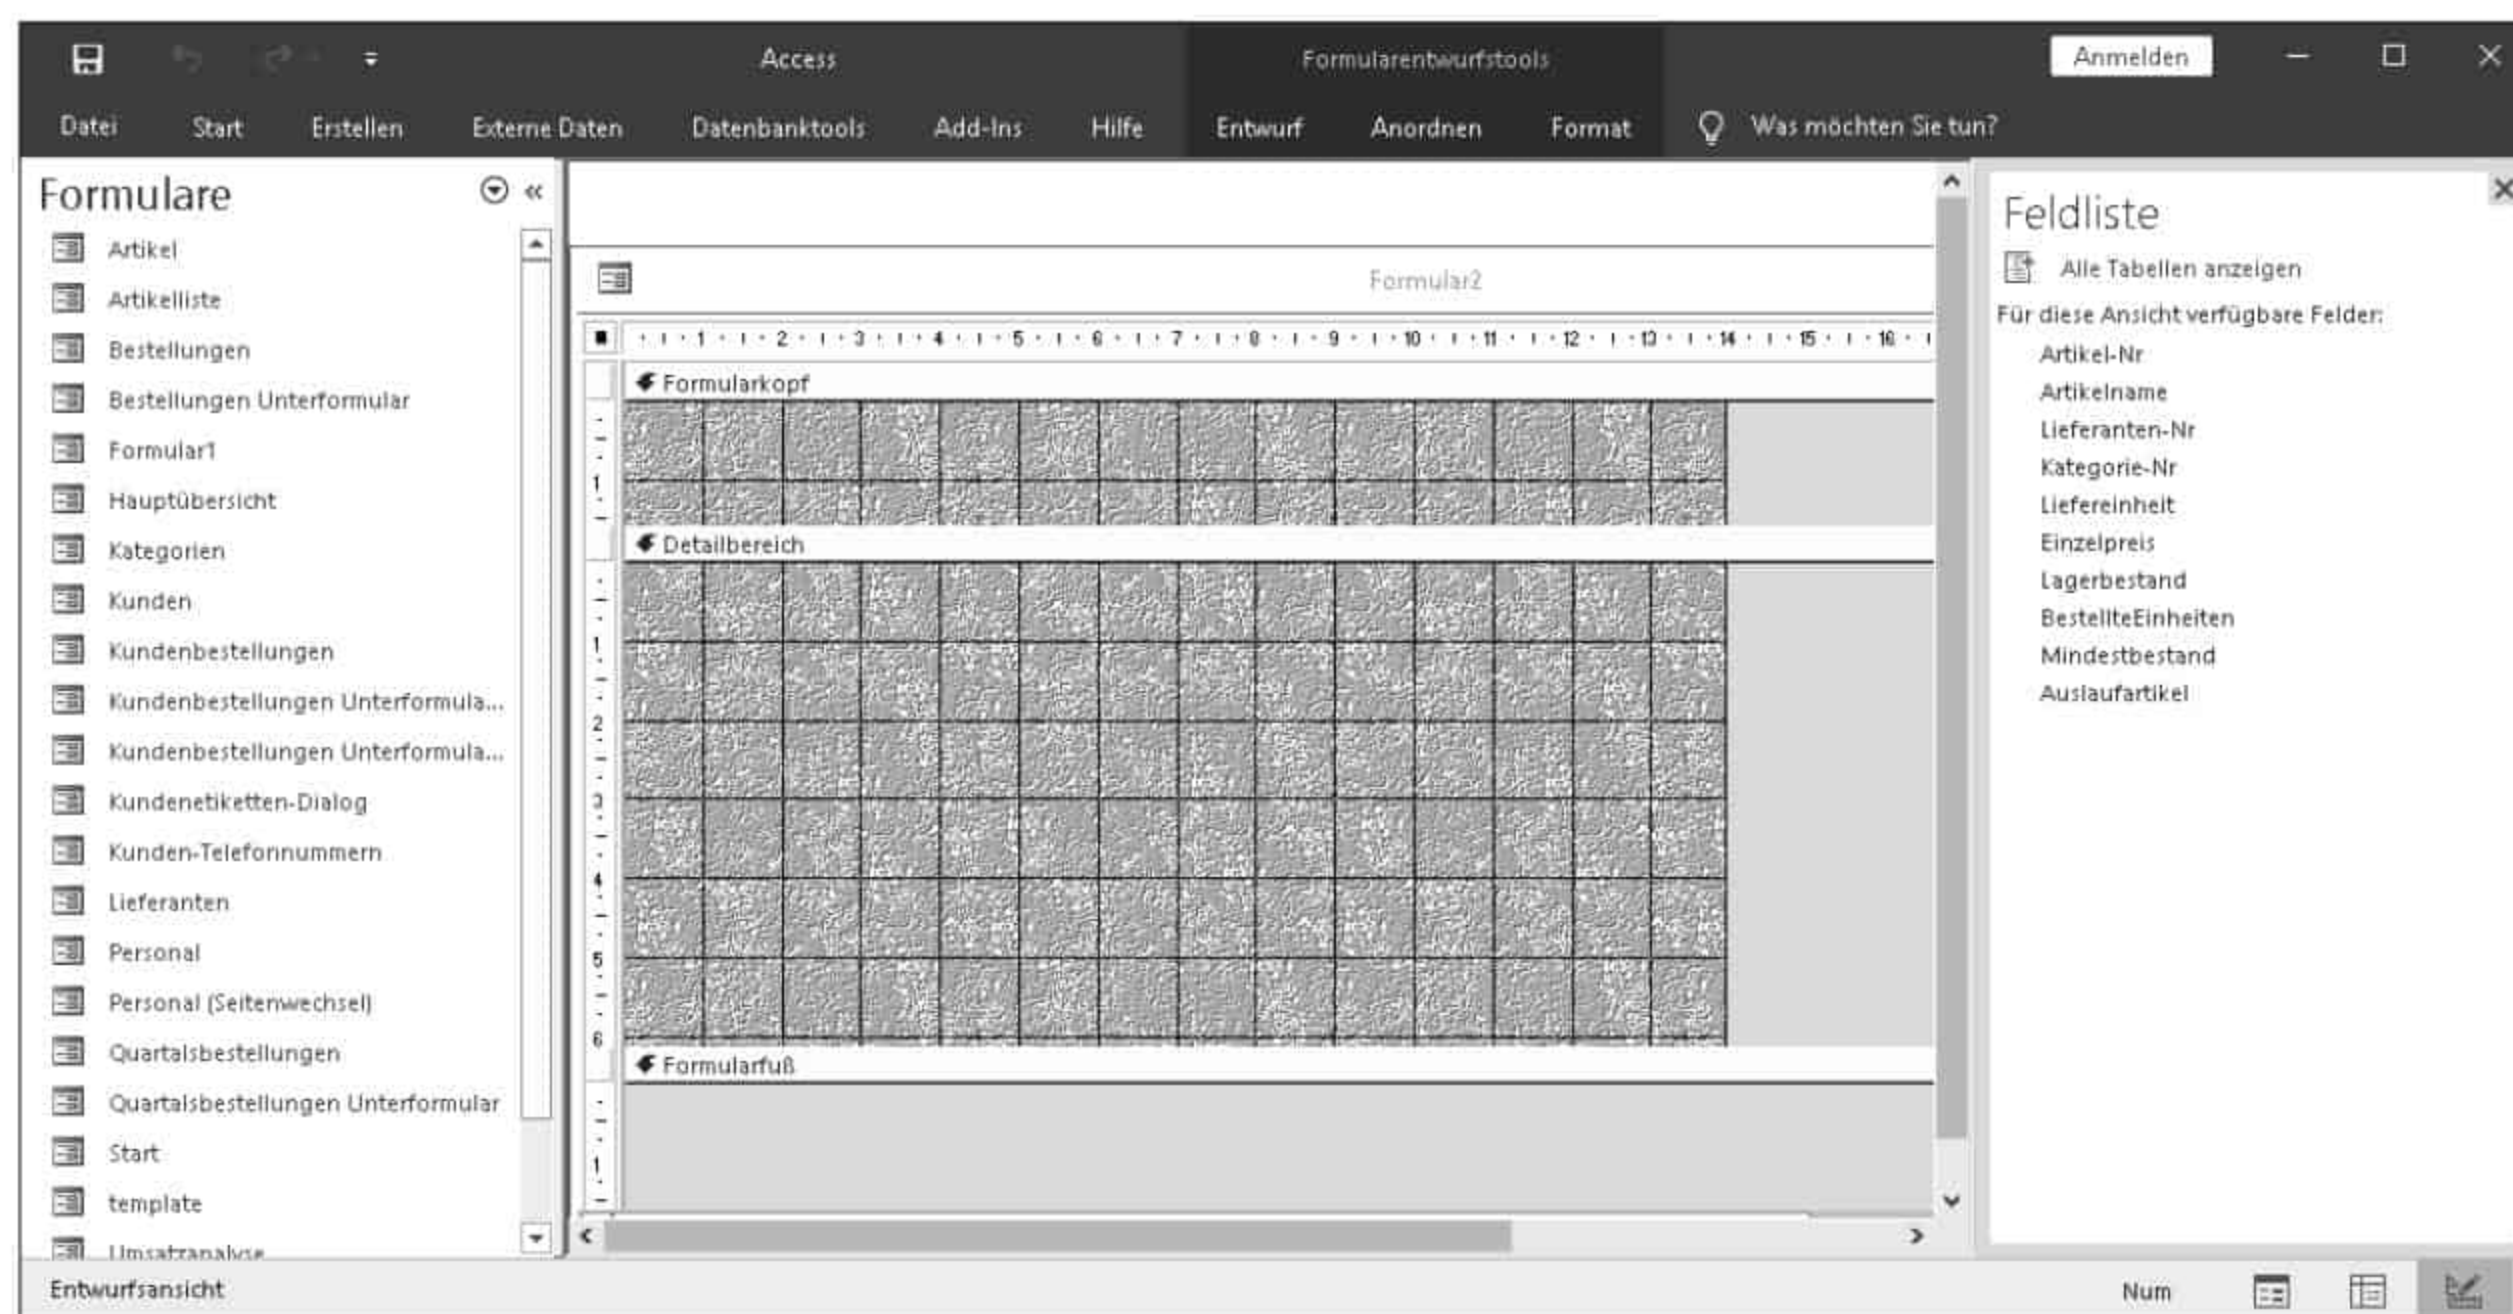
Access

Formularentwurfstools

Anmelden

Datei Start Erstellen Externe Daten Datenbanktools Add-Ins Hilfe Entwurf Anordnen Format Was möchten Sie tun?

Formulare

Artikel
Artikelliste
Bestellungen
Bestellungen Unterformular
Formular1
Hauptübersicht
Kategorien
Kunden
Kundenbestellungen
Kundenbestellungen Unterformula...
Kundenbestellungen Unterformula...
Kundenetiketten-Dialog
Kunden-Telefonnummern
Lieferanten
Personal
Personal (Seitenwechsel)
Quartalsbestellungen
Quartalsbestellungen Unterformular
Start
template
Umsatzanalyse

Formular2

1 2 3 4 5 6 7 8 9 10 11 12 13 14 15 16

Formularkopf

1

Detailbereich

1 2 3 4 5 6

Formularfuß

1

Feldliste

Alle Tabellen anzeigen

Für diese Ansicht verfügbare Felder:

Artikel-Nr
Artikelname
Lieferanten-Nr
Kategorie-Nr
Liefereinheit
Einzelpreis
Lagerbestand
BestellteEinheiten
Mindestbestand
Auslaufartikel

Entwurfsansicht

Num